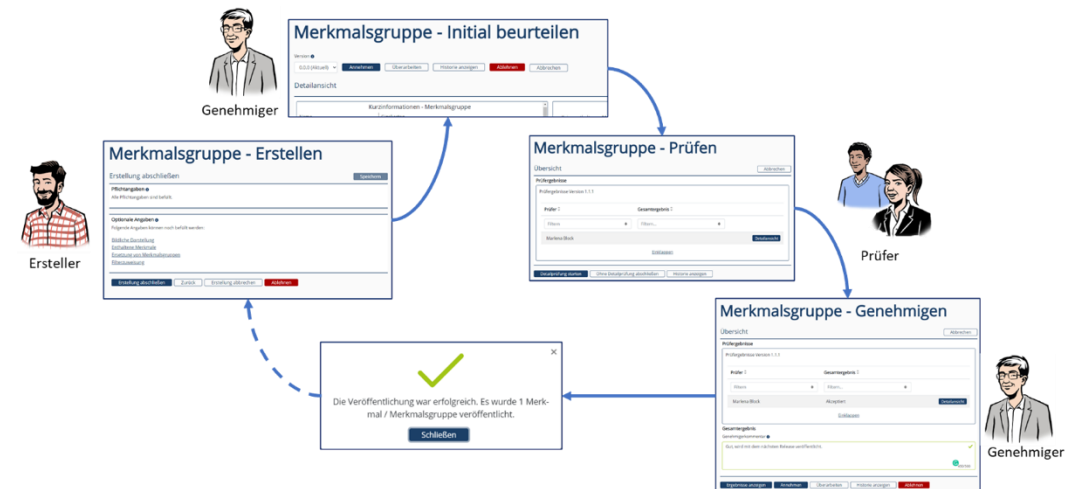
Genehmiger

Merkmalsgruppe - Initial beurteilen

Version
0.0.0 (Aktuell)
Annehmen
Überarbeiten
Historie anzeigen
Ablehnen
Abbrechen

Detailansicht

Kurzinformationen - Merkmalsgruppe

Merkmalsgruppe - Erstellen

Erstellung abschließen
Speichern

Pflichtangaben
Alle Pflichtangaben sind befüllt.

Optionale Angaben
Folgende Angaben können noch befüllt werden:
Bildliche Darstellung
Enthaltene Merkmale
Ersetzung von Merkmalsgruppen
Filterzuweisung

Erstellung abschließen
Zurück
Erstellung abbrechen
Ablehnen

Ersteller

Merkmalsgruppe - Prüfen

Übersicht
Abbrechen

Prüfergebnisse
Prüfergebnisse Version 1.1.1

Prüfer
Gesamtergebnis
Filtern
Filtern
Markus Block
Detailansicht
Einklappen

Detailprüfung starten
Ohne Detailprüfung abschließen
Historie anzeigen

Prüfer

Merkmalsgruppe - Genehmigen

Übersicht
Abbrechen

Prüfergebnisse
Prüfergebnisse Version 1.1.1

Prüfer
Gesamtergebnis
Filtern
Filtern
Markus Block
Akzeptiert
Detailansicht
Einklappen

Gesamtergebnis
Genehmigerkommentar
Dies wird mit dem nächsten Release veröffentlicht.

Ergebnisse anzeigen
Annehmen
Überarbeiten
Historie anzeigen
Ablehnen

Genehmiger

Die Veröffentlichung war erfolgreich. Es wurde 1 Merkmal / Merkmalsgruppe veröffentlicht.
Schließen